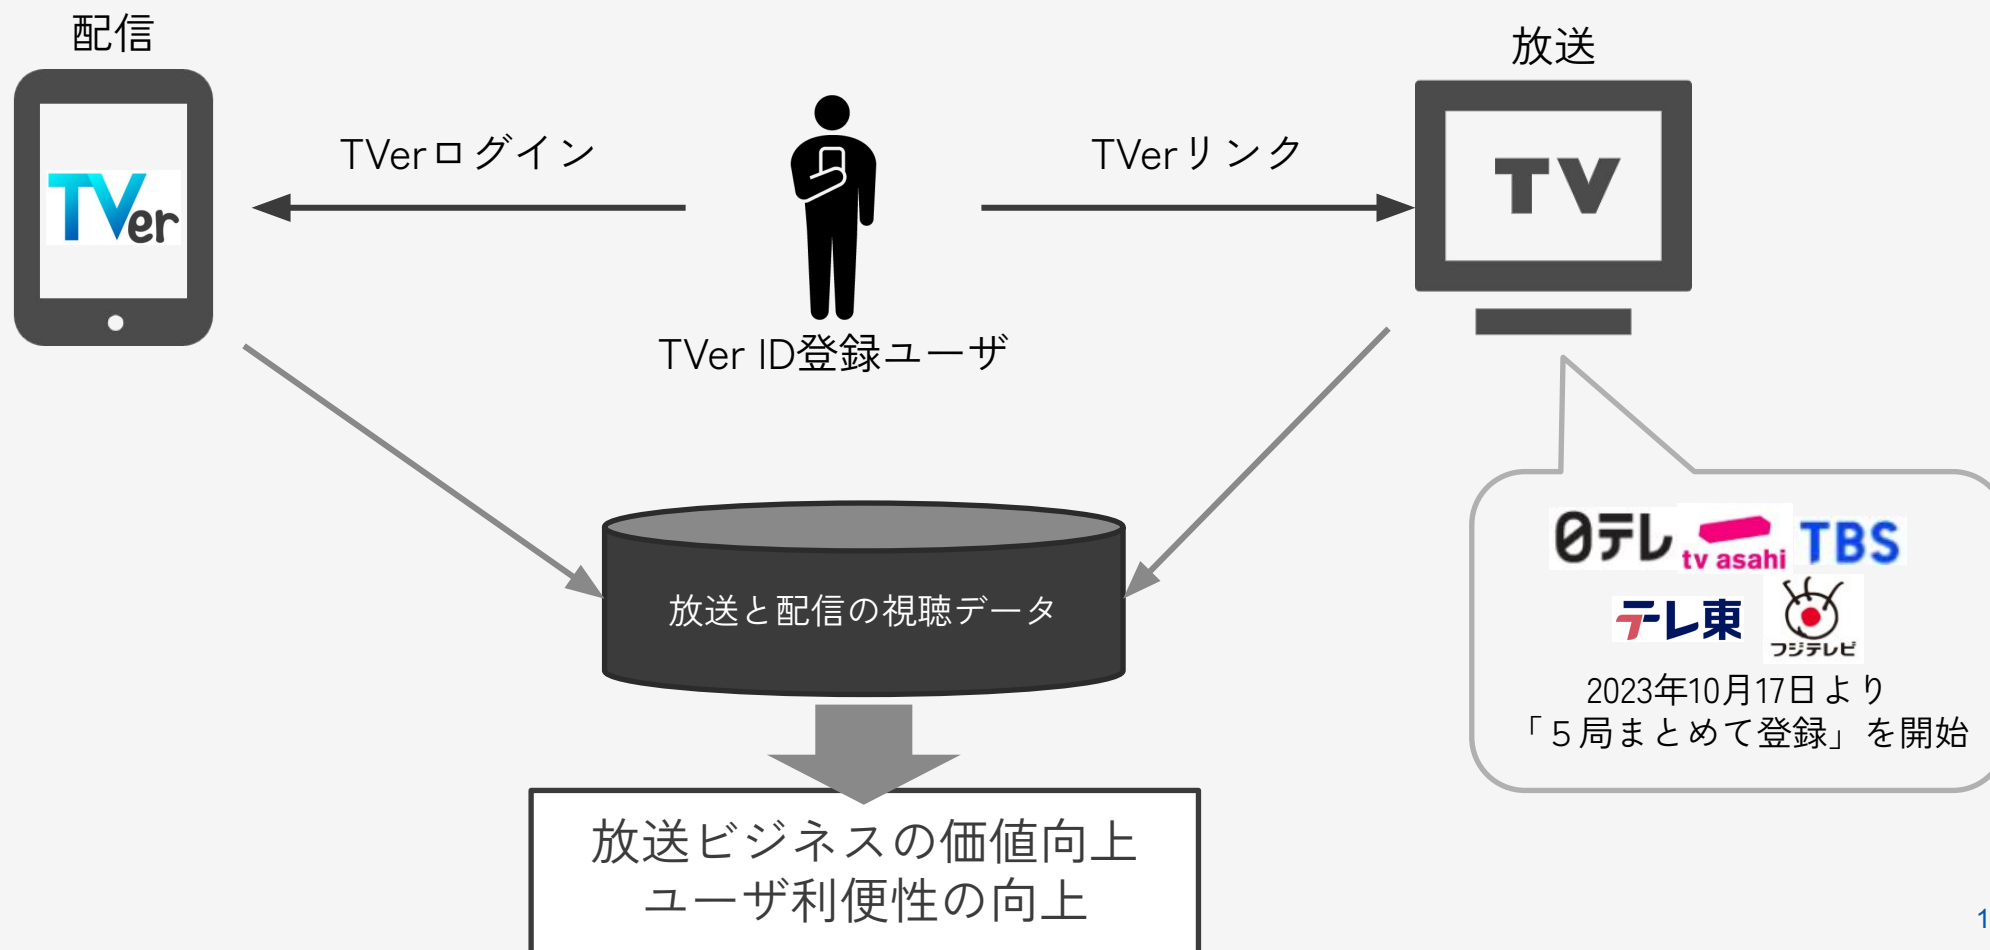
配信

放送

TVer

TVerログイン

TVerリンク

TV

TVer ID登録ユーザ

0テレ tv asahi TBS
テレ東 フジテレビ
2023年10月17日より
「5局まとめて登録」を開始

放送と配信の視聴データ

放送ビジネスの価値向上
ユーザ利便性の向上

1